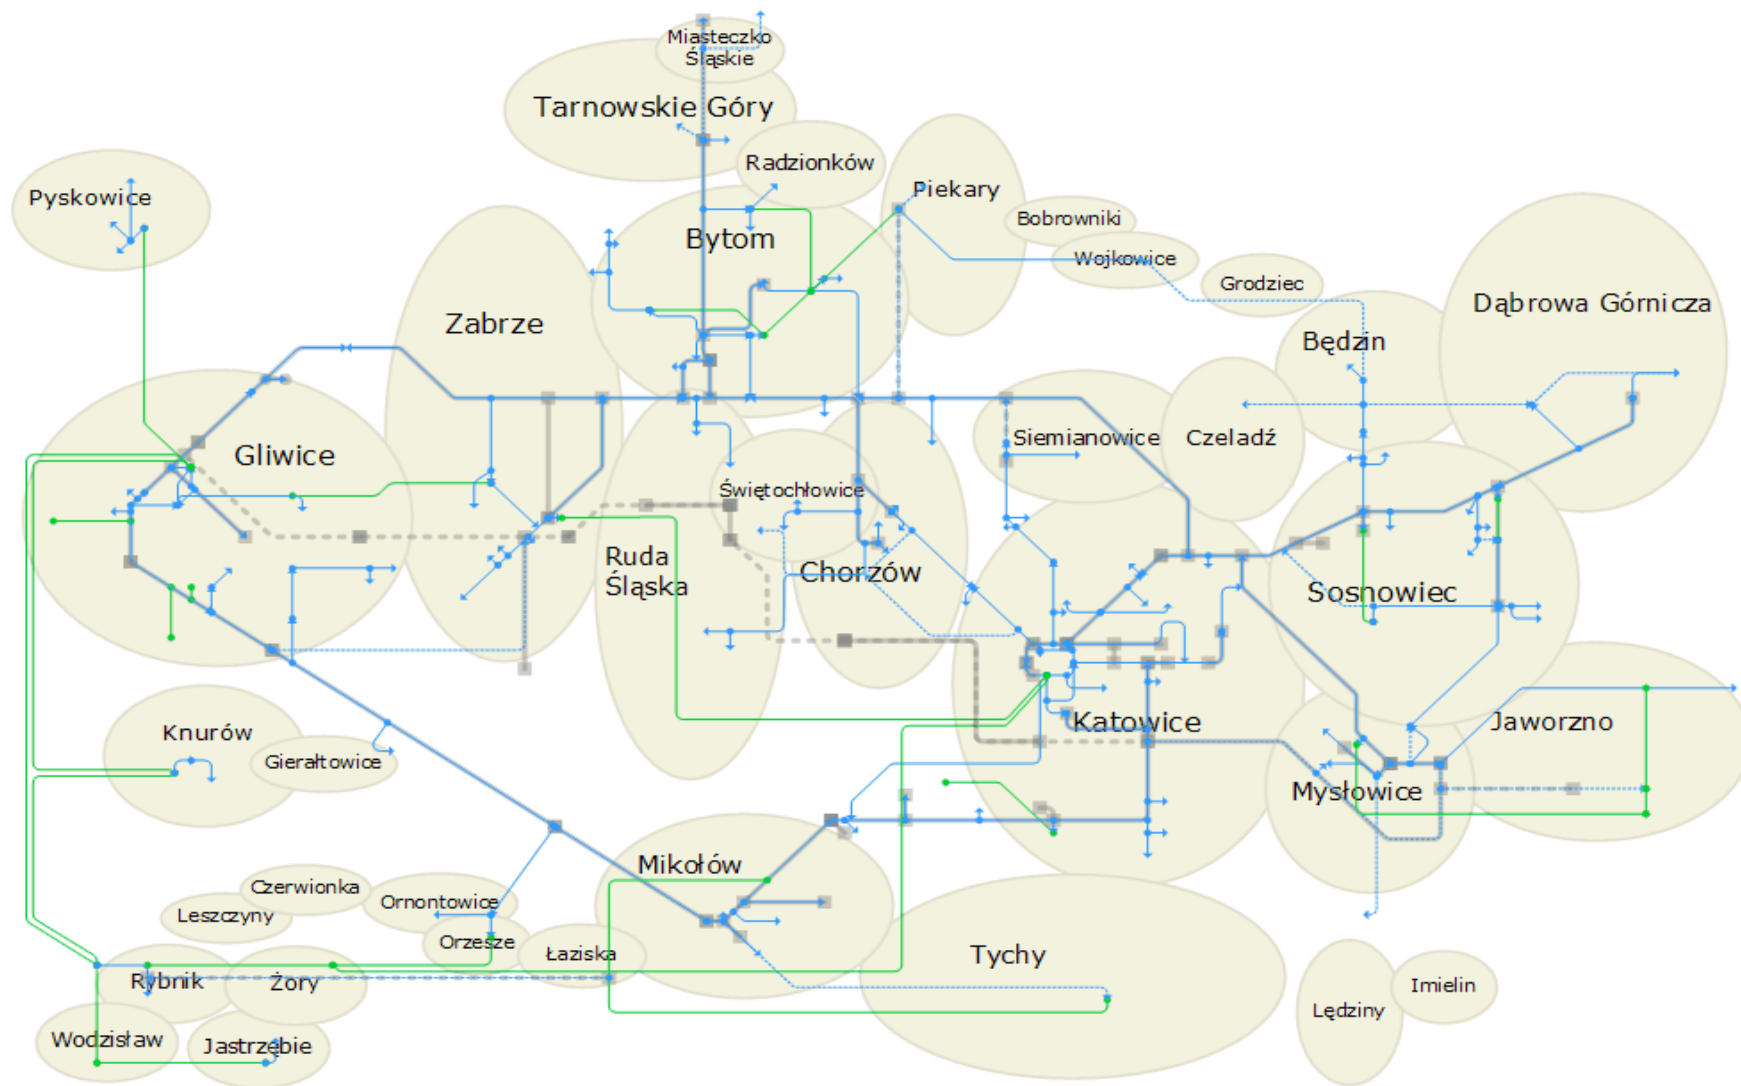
Miasteczko Śląskie
Tarnowskie Góry
Radzionków
Pyskowice
Piekary
Bobrowniki
Bytom
Wojkowice
Grodziec
Zabrze
Dąbrowa Górnicza
Będzin
Gliwice
Siemianowice
Czeladź
Świętochłowice
Ruda Śląska
Chorzów
Sosnowiec
Knurów
Gierałtowice
Katowice
Jaworzno
Mysłowice
Mikołów
Czerwionka
Ornontowice
Leszczyny
Orzesze
Łaziska
Tychy
Imielin
Rybnik
Żory
Lędziny
Wodzisław
Jastrzębie